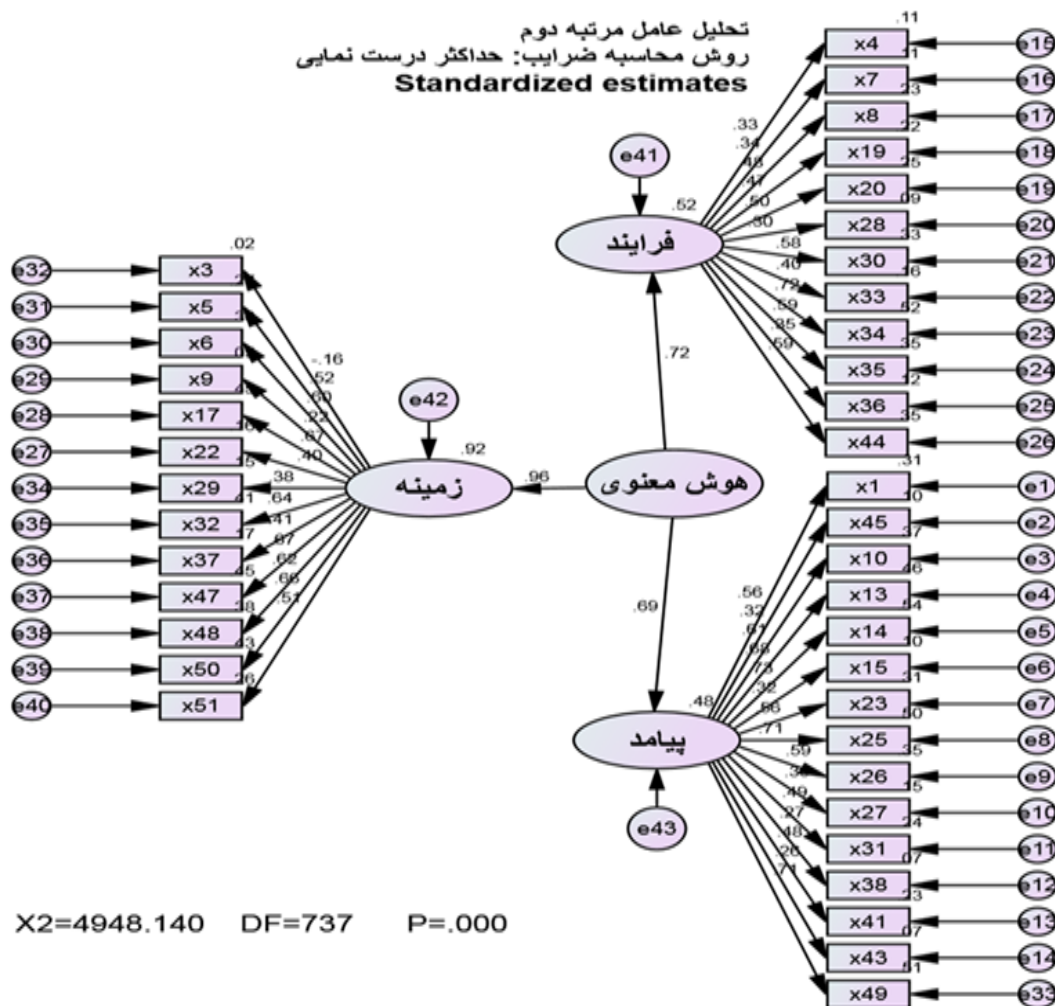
تحلیل عامل مرتبه دوم
روش محاسبه ضرایب: حداکثر درست نمایی
Standardized estimates

.11
x4 .11 e15
x7 .23 e16
x8 .22 e17
x19 .25 e18
x20 .09 e19
x28 .33 e20
x30 .16 e21
x33 .42 e22
x34 .35 e23
x35 .12 e24
x36 .35 e25
x44 e26

.33 .34 .48 .47 .50 .30 .58 .40 .72 .59 .35 .59

e41
.52
فرایند

.72

.02
e32 x3
e31 x5
e30 x6
e29 x9
e28 x17
e27 x22
e34 x29
e35 x32
e36 x37
e37 x47
e38 x48
e39 x50
e40 x51

-.16 .52 .60 .22 .67 .40 .38 .64 .41 .67 .62 .66 .51

e42
.92
زمینه
.96
هوش معنوی

.69

.31
x1 .10 e1
x45 .37 e2
x10 .46 e3
x13 .54 e4
x14 .40 e5
x15 .31 e6
x23 .50 e7
x25 .35 e8
x26 .15 e9
x27 .24 e10
x31 .07 e11
x38 .23 e12
x41 .07 e13
x43 .51 e14
x49 e33

.56 .32 .61 .68 .73 .32 .68 .71 .59 .38 .49 .27 .48 .26 .71

.48
پیامد
e43

X2=4948.140 DF=737 P=.000